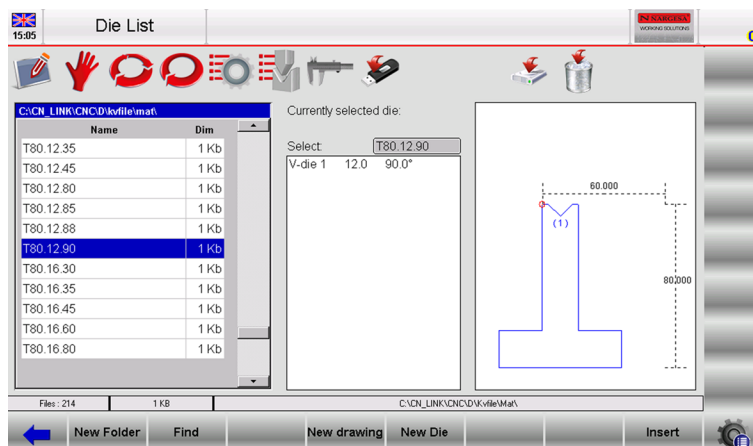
15:05

Die List

NARGESA WORKING SOLUTIONS

C:\CN_LINK\CNC\D\kvfile\mat\

| Name | Dim |
|---|---|
| T80.12.35 | 1 Kb |
| T80.12.45 | 1 Kb |
| T80.12.80 | 1 Kb |
| T80.12.85 | 1 Kb |
| T80.12.88 | 1 Kb |
| T80.12.90 | 1 Kb |
| T80.16.30 | 1 Kb |
| T80.16.35 | 1 Kb |
| T80.16.45 | 1 Kb |
| T80.16.60 | 1 Kb |
| T80.16.80 | 1 Kb |

Currently selected die:

Select: T80.12.90

V-die 1 12.0 90.0°

60.000

(1)

80.000

Files : 214 1 KB C:\CN_LINK\CNC\D\Kvfile\Mat\

New Folder Find New drawing New Die Insert